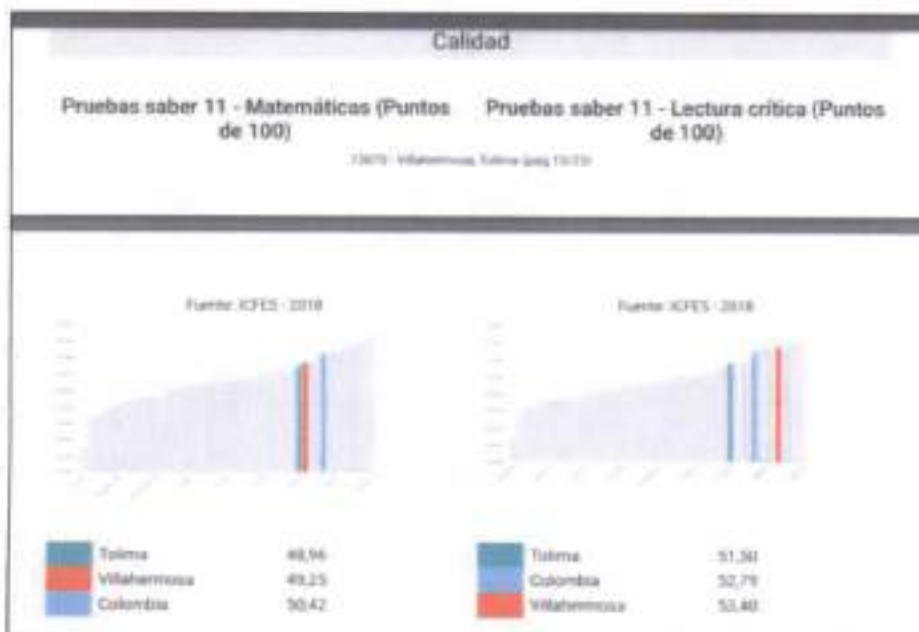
Calidad

Pruebas saber 11 - Matemáticas (Puntos de 100)

Pruebas saber 11 - Lectura crítica (Puntos de 100)

73870 - Villahermosa, Tolima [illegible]

Fuente: ICFES - 2018

Fuente: ICFES - 2018

| | |
|---|---|
| Tolima | 48,96 |
| Villahermosa | 49,25 |
| Colombia | 50,42 |

| | |
|---|---|
| Tolima | 51,30 |
| Colombia | 52,79 |
| Villahermosa | 53,40 |